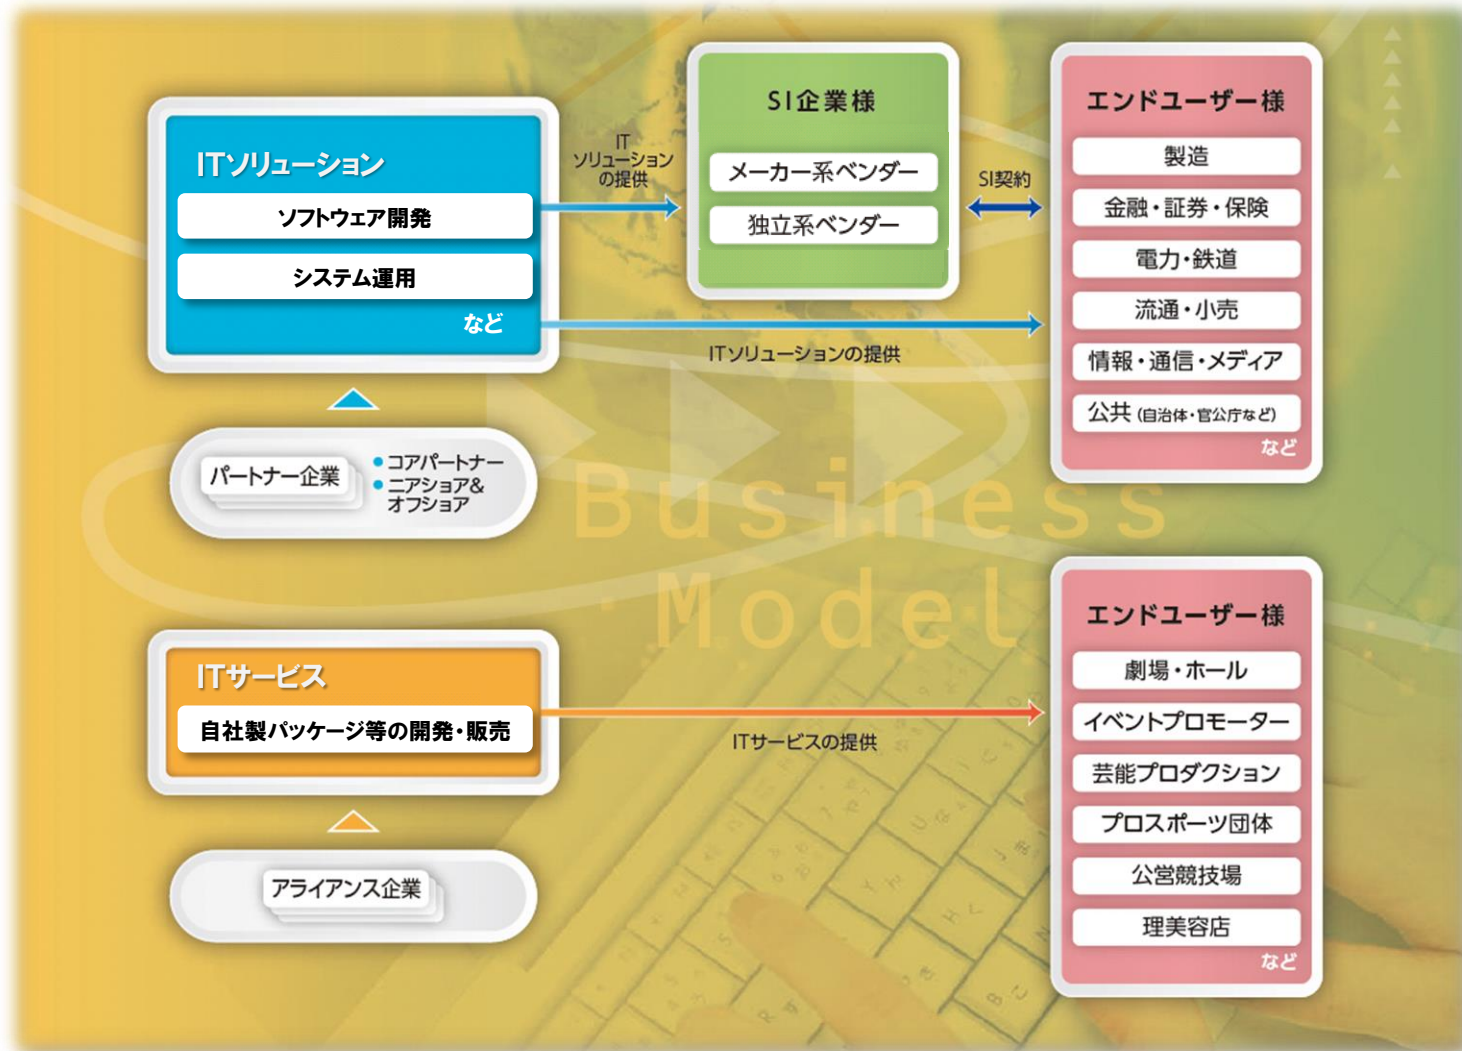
ITソリューション
ソフトウェア開発
システム運用
など

IT ソリューションの提供

SI企業様
メーカー系ベンダー
独立系ベンダー

SI契約

エンドユーザー様
製造
金融・証券・保険
電力・鉄道
流通・小売
情報・通信・メディア
公共 (自治体・官公庁など)
など

ITソリューションの提供

パートナー企業
● コアパートナー
● ニアショア&オフショア

Business Model

ITサービス
自社製パッケージ等の開発・販売

ITサービスの提供

エンドユーザー様
劇場・ホール
イベントプロモーター
芸能プロダクション
プロスポーツ団体
公営競技場
理美容店
など

アライアンス企業